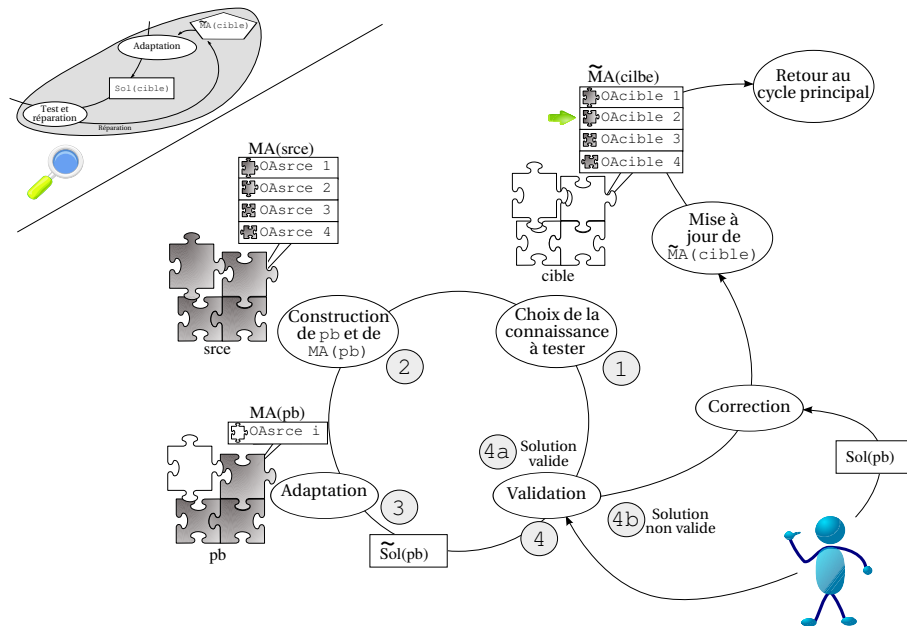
MA(cible)

Adaptation

Sol(cible)

Test et réparation

Réparation

$\widetilde{\text{M}}$A(cilbe)

OAcible 1
OAcible 2
OAcible 3
OAcible 4

Retour au cycle principal

MA(srce)

OAsrce 1
OAsrce 2
OAsrce 3
OAsrce 4

cible

Mise à jour de $\widetilde{\text{M}}$A(cible)

srce

Construction de pb et de MA(pb)

Choix de la connaissance à tester

2

1

MA(pb)

OAsrce i

Correction

4a Solution valide

Sol(pb)

Adaptation

3

Validation

4b Solution non valide

$\widetilde{\text{S}}$ol(pb)

4

pb